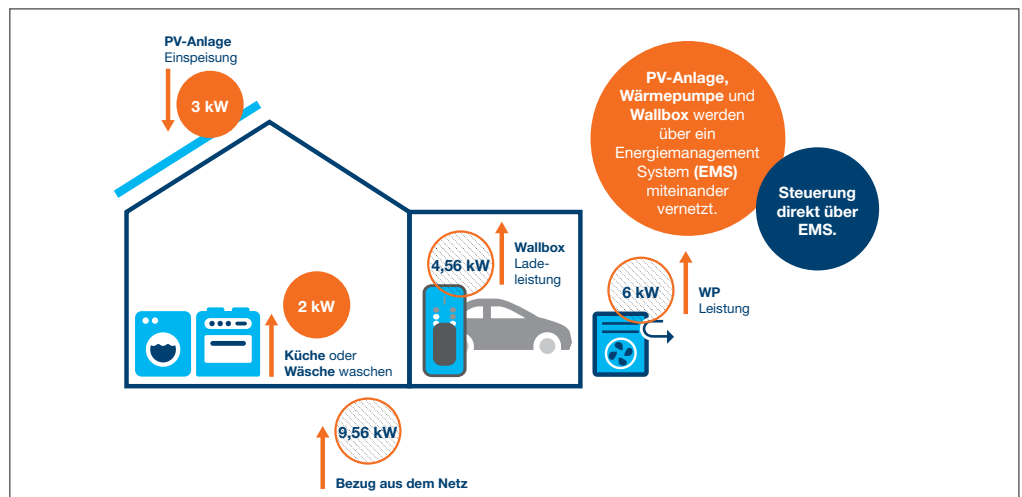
PV-Anlage
Einspeisung

3 kW

PV-Anlage, Wärmepumpe und Wallbox werden über ein Energiemanagement System (EMS) miteinander vernetzt.

Steuerung direkt über EMS.

4,56 kW

Wallbox
Ladeleistung

6 kW

WP
Leistung

2 kW

Küche oder Wäsche waschen

9,56 kW

Bezug aus dem Netz